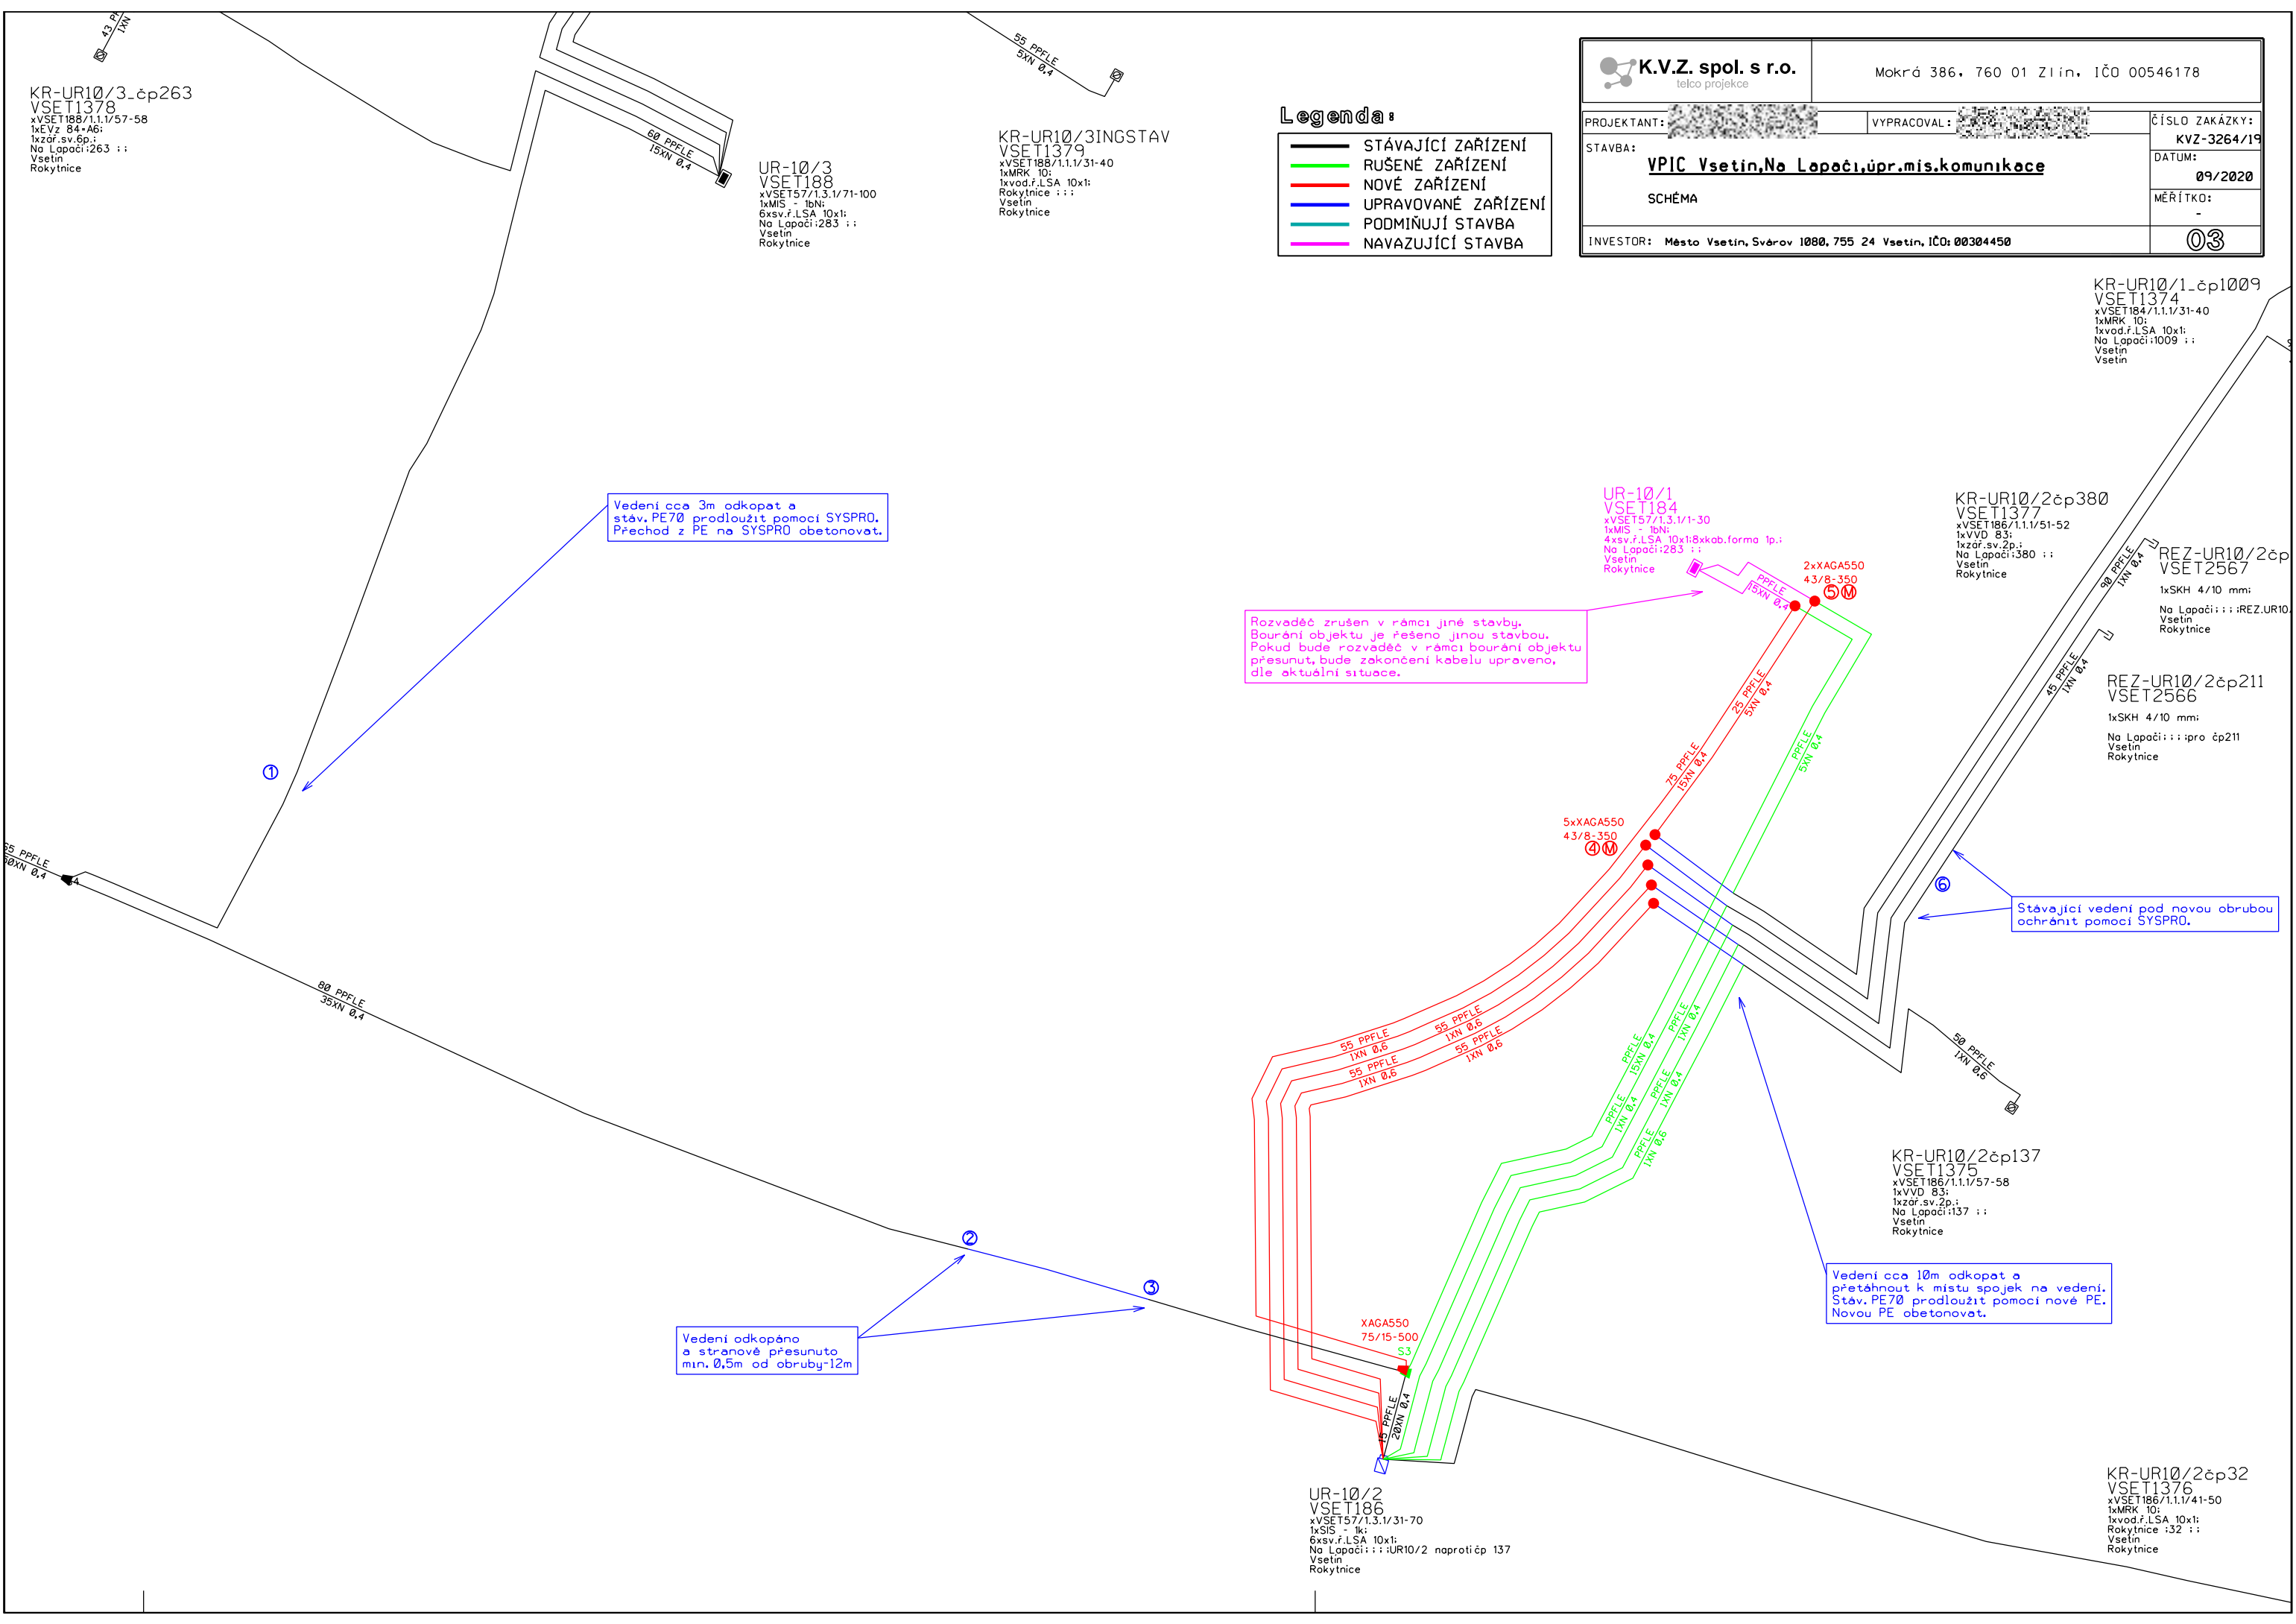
43 PPFLE
1XN

KR-UR10/3_čp263
VSET1378
xVSET188/1.1.1/57-58
1xEVz 84+A6;
1xzář.sv.6p.;
Na Lapači;263 ;;
Vsetin
Rokytnice

60 PPFLE
15XN 0,4

UR-10/3
VSET188
xVSET57/1.3.1/71-100
1xMIS - 1bN;
6xsv.ř.LSA 10x1;
Na Lapači;283 ;;
Vsetin
Rokytnice

55 PPFLE
5XN 0,4

KR-UR10/3INGSTAV
VSET1379
xVSET188/1.1.1/31-40
1xMRK 10;
1xvod.ř.LSA 10x1;
Rokytnice ;;;
Vsetin
Rokytnice

Legenda:

STÁVAJÍCÍ ZAŘÍZENÍ
RUŠENÉ ZAŘÍZENÍ
NOVÉ ZAŘÍZENÍ
UPRAVOVANÉ ZAŘÍZENÍ
PODMIŇUJÍ STAVBA
NAVAZUJÍCÍ STAVBA

K.V.Z. spol. s r.o.
telco projekce
Mokrá 386, 760 01 Zlín, IČO 00546178
PROJEKTANT: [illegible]
VYPRACOVAL: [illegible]
ČÍSLO ZAKÁZKY:
KVZ-3264/19
STAVBA:
VPIC Vsetin,Na Lapači,úpr.mís.komunikace
SCHÉMA
DATUM:
09/2020
MĚŘÍTKO:
-
INVESTOR: Město Vsetín, Svárov 1080, 755 24 Vsetín, IČO: 00304450
03

KR-UR10/1_čp1009
VSET1374
xVSET184/1.1.1/31-40
1xMRK 10;
1xvod.ř.LSA 10x1;
Na Lapači;1009 ;;
Vsetin
Vsetin

Vedení cca 3m odkopat a stáv. PE70 prodloužit pomocí SYSPRO. Přechod z PE na SYSPRO obetonovat.

UR-10/1
VSET184
xVSET57/1.3.1/1-30
1xMIS - 1bN;
4xsv.ř.LSA 10x1;8xkab.forma 1p.;
Na Lapači;283 ;;
Vsetin
Rokytnice

2xXAGA550
43/8-350
5M

PPFLE
15XN 0,4

KR-UR10/2čp380
VSET1377
xVSET186/1.1.1/51-52
1xVVD 83;
1xzář.sv.2p.;
Na Lapači;380 ;;
Vsetin
Rokytnice

90 PPFLE
1XN 0,4

REZ-UR10/2čp
VSET2567
1xSKH 4/10 mm;
Na Lapači;;;;REZ.UR10.
Vsetin
Rokytnice

Rozvaděč zrušen v rámci jiné stavby. Bourání objektu je řešeno jinou stavbou. Pokud bude rozvaděč v rámci bourání objektu přesunut, bude zakončení kabelu upraveno, dle aktuální situace.

25 PPFLE
5XN 0,4

45 PPFLE
1XN 0,4

REZ-UR10/2čp211
VSET2566
1xSKH 4/10 mm;
Na Lapači;;;;pro čp211
Vsetin
Rokytnice

PPFLE
5XN 0,4

75 PPFLE
15XN 0,4

1

5xXAGA550
43/8-350
4M

6

Stávající vedení pod novou obrubou ochránit pomocí SYSPRO.

55 PPFLE
50XN 0,4

80 PPFLE
35XN 0,4

55 PPFLE
1XN 0,6
55 PPFLE
1XN 0,6
55 PPFLE
1XN 0,6
55 PPFLE
1XN 0,6

PPFLE
15XN 0,4
PPFLE
1XN 0,4
PPFLE
1XN 0,4
PPFLE
1XN 0,4
PPFLE
1XN 0,6

50 PPFLE
1XN 0,6

KR-UR10/2čp137
VSET1375
xVSET186/1.1.1/57-58
1xVVD 83;
1xzář.sv.2p.;
Na Lapači;137 ;;
Vsetin
Rokytnice

2

3

Vedení cca 10m odkopat a přetáhnout k místu spojek na vedení. Stáv. PE70 prodloužit pomocí nové PE. Novou PE obetonovat.

Vedení odkopáno a stranově přesunuto min. 0,5m od obruby-12m

XAGA550
75/15-500
S3

45 PPFLE
20XN 0,4

UR-10/2
VSET186
xVSET57/1.3.1/31-70
1xSIS - 1k;
6xsv.ř.LSA 10x1;
Na Lapači;;;;UR10/2 naproti čp 137
Vsetin
Rokytnice

KR-UR10/2čp32
VSET1376
xVSET186/1.1.1/41-50
1xMRK 10;
1xvod.ř.LSA 10x1;
Rokytnice ;32 ;;
Vsetin
Rokytnice